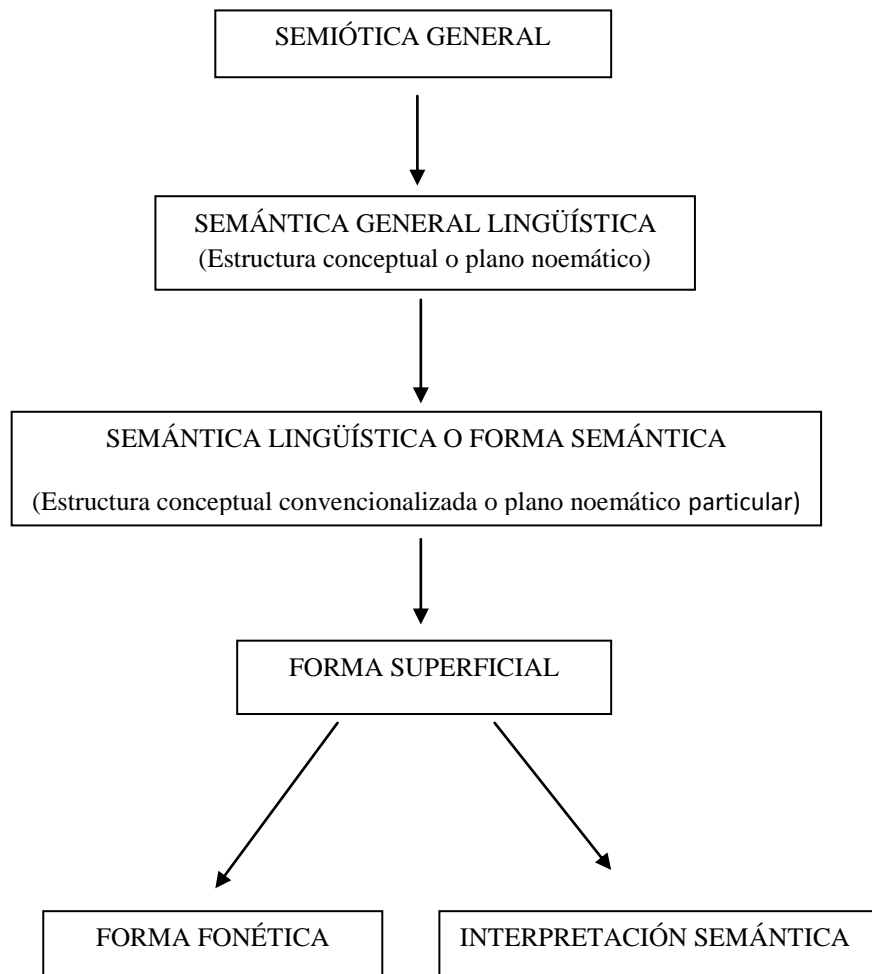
SEMIÓTICA GENERAL

SEMÁNTICA GENERAL LINGÜÍSTICA
(Estructura conceptual o plano noemático)

SEMÁNTICA LINGÜÍSTICA O FORMA SEMÁNTICA

(Estructura conceptual convencionalizada o plano noemático particular)

FORMA SUPERFICIAL

FORMA FONÉTICA

INTERPRETACIÓN SEMÁNTICA